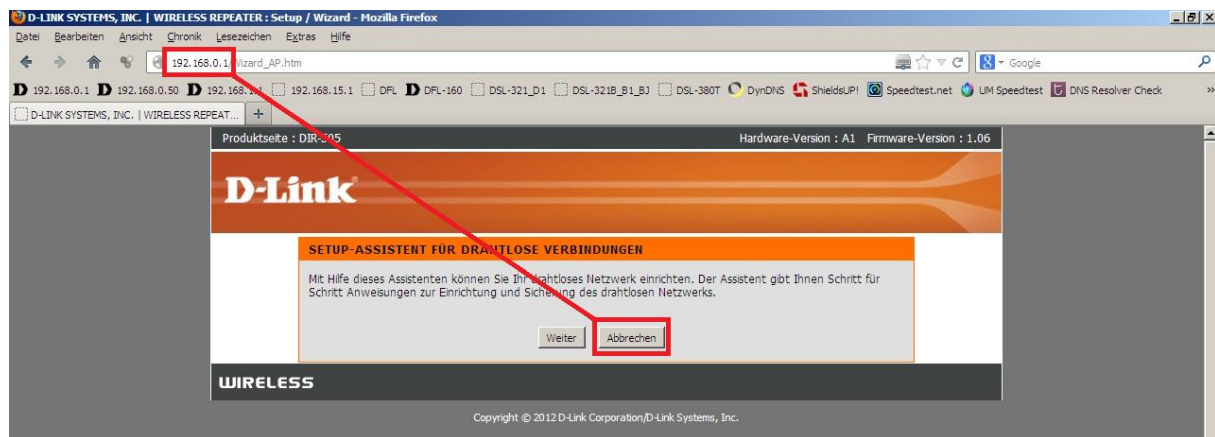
D-LINK SYSTEMS, INC. | WIRELESS REPEATER : Setup / Wizard - Mozilla Firefox

Datei Bearbeiten Ansicht Chronik Lesezeichen Extras Hilfe

192.168.0.1/Wizard_AP.htm

Google

192.168.0.1 192.168.0.50 192.168.1.1 192.168.15.1 DFL DFL-160 DSL-321_D1 DSL-321B_B1_BJ DSL-380T DynDNS ShieldsUP! Speedtest.net UM Speedtest DNS Resolver Check

D-LINK SYSTEMS, INC. | WIRELESS REPEAT...

Produktseite : DIR-505

Hardware-Version : A1 Firmware-Version : 1.06

D-Link

SETUP-ASSISTENT FÜR DRAHTLOSE VERBINDUNGEN

Mit Hilfe dieses Assistenten können Sie Ihr drahtloses Netzwerk einrichten. Der Assistent gibt Ihnen Schritt für Schritt Anweisungen zur Einrichtung und Sicherung des drahtlosen Netzwerks.

Weiter Abbrechen

WIRELESS

Copyright © 2012 D-Link Corporation/D-Link Systems, Inc.